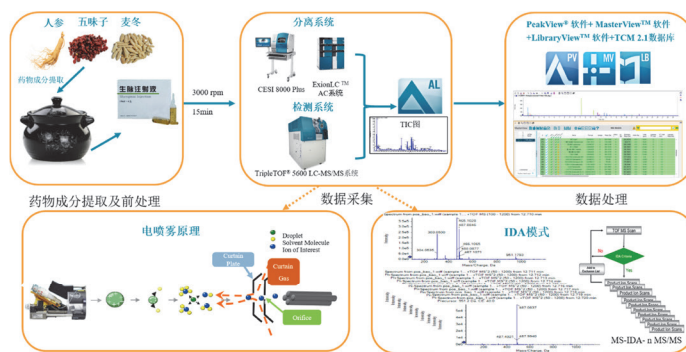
人参 五味子 麦冬

药物成分提取

生脉注射液

3000 rpm

15min

分离系统

CESI 8000 Plus

ExionLC™ AC系统

检测系统

TripleTOF® 5600 LC-MS/MS系统

AL

TIC图

PeakView® 软件+ MasterView™ 软件 +LibraryView™ 软件+TCM 2.1数据库

PV MV LB

药物成分提取及前处理

数据采集

数据处理

电喷雾原理

Droplet
Solvent Molecule
Ion of Interest

Curtain Plate

Curtain Gas

Orifice

IDA模式

TOF MS Scan

Product Ion Scan
Product Ion Scan
Product Ion Scan
Product Ion Scan
Product Ion Scan
Product Ion Scan
Product Ion Scan

MS-IDA- n MS/MS